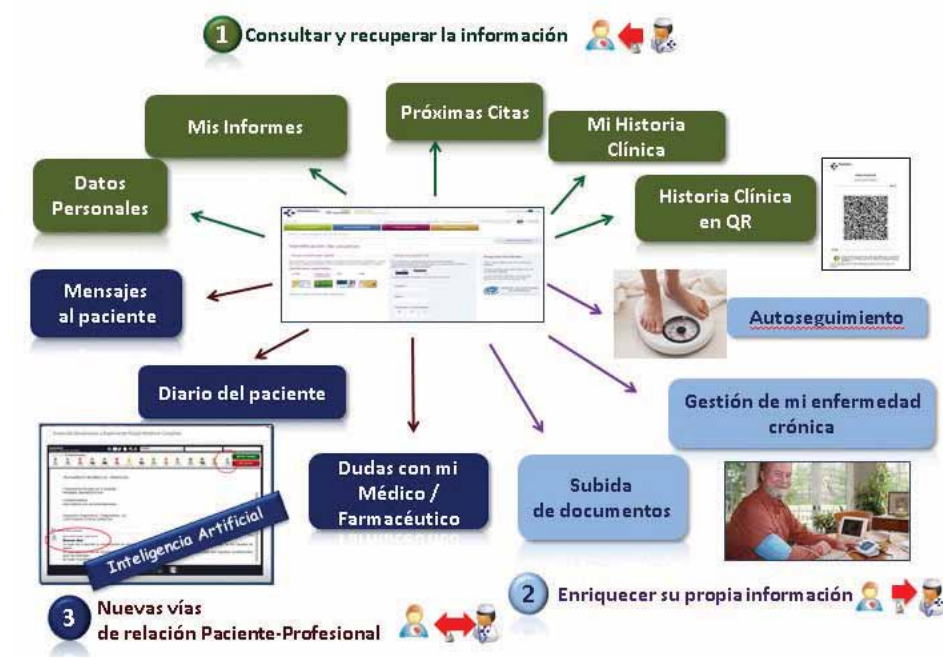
1 Consultar y recuperar la información

Mis Informes

Próximas Citas

Mi Historia Clínica

Datos Personales

Historia Clínica en QR

Mensajes al paciente

Autoseguimiento

Diario del paciente

Gestión de mi enfermedad crónica

Dudas con mi Médico / Farmacéutico

Subida de documentos

Inteligencia Artificial

2 Enriquecer su propia información

3 Nuevas vías de relación Paciente-Profesional